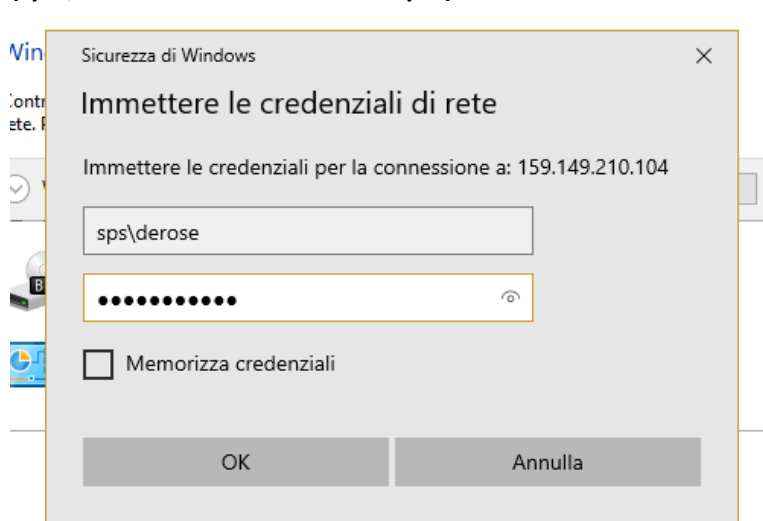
Win

Contr
ete. F

Sicurezza di Windows

×

Immettere le credenziali di rete

Immettere le credenziali per la connessione a: 159.149.210.104

sps\derose

•••••••••••

Memorizza credenziali

OK

Annulla